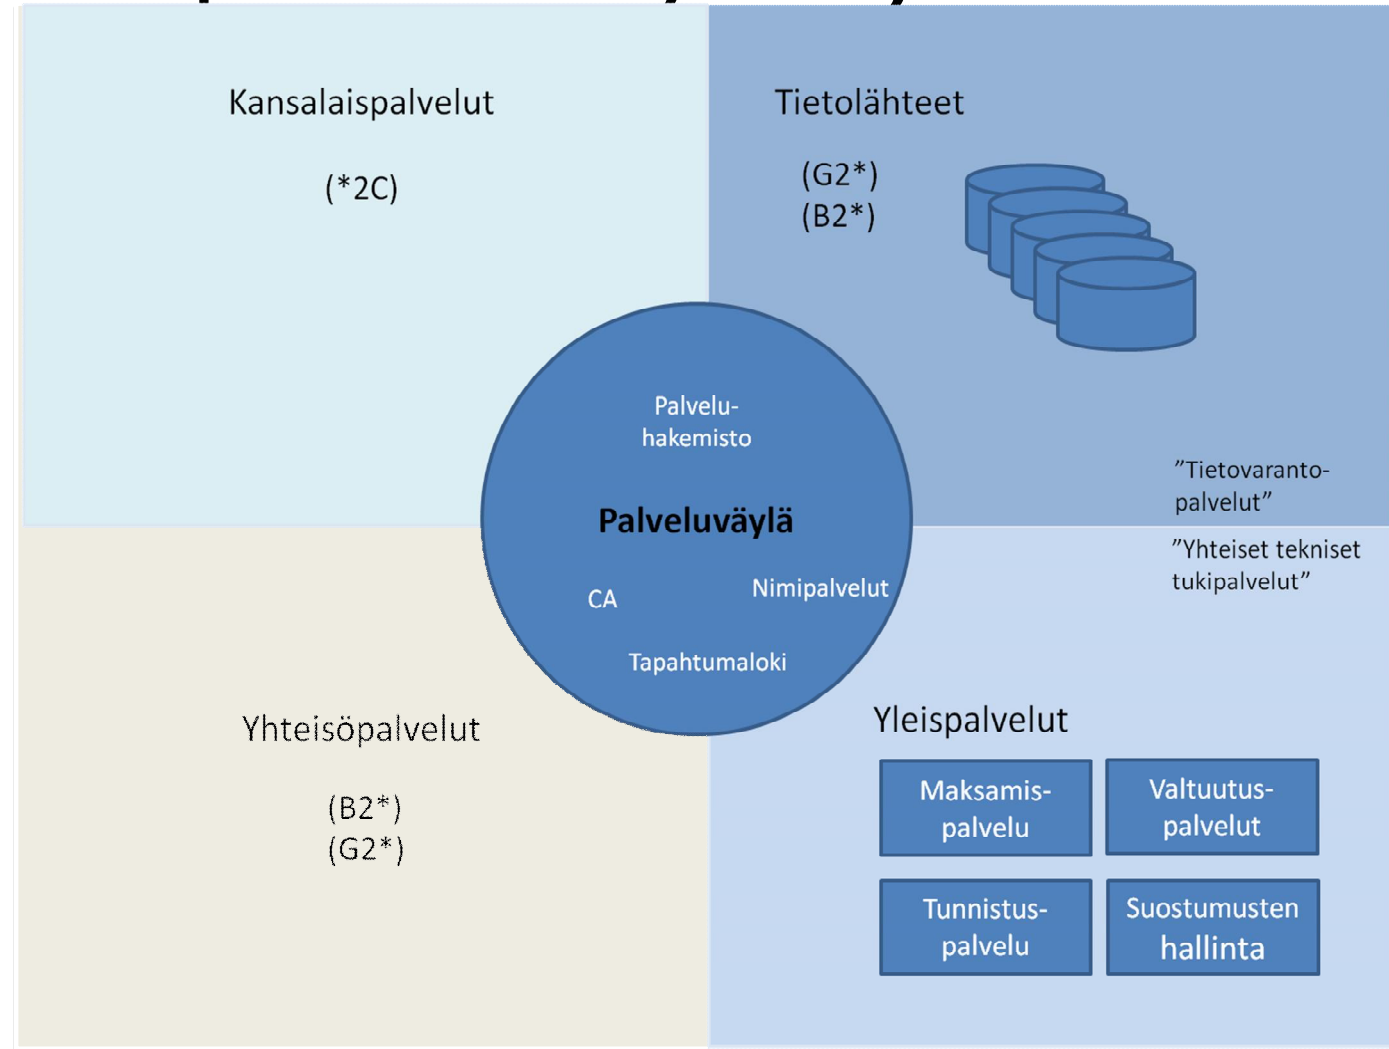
Kansalaispalvelut

(*2C)

Tietolähteet

(G2*)
(B2*)

Palveluhakemisto

Palveluväylä

CA

Nimipalvelut

Tapahtumaloki

”Tietovarantopalvelut”

”Yhteiset tekniset tukipalvelut”

Yhteisöpalvelut

(B2*)
(G2*)

Yleispalvelut

Maksamispalvelu

Valtuutuspalvelut

Tunnistuspalvelu

Suostumusten hallinta